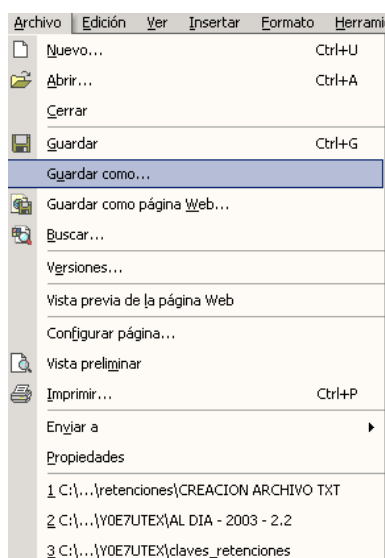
Archivo Edición Ver Insertar Formato Herrami

Nuevo... Ctrl+U
Abrir... Ctrl+A
Cerrar
Guardar Ctrl+G
Guardar como...
Guardar como página Web...
Buscar...
Versiones...
Vista previa de la página Web
Configurar página...
Vista preliminar
Imprimir... Ctrl+P
Enviar a
Propiedades
1 C:\...\retenciones\CREACION ARCHIVO TXT
2 C:\...\Y0E7UTEX\AL DIA - 2003 - 2.2
3 C:\...\Y0E7UTEX\claves_retenciones